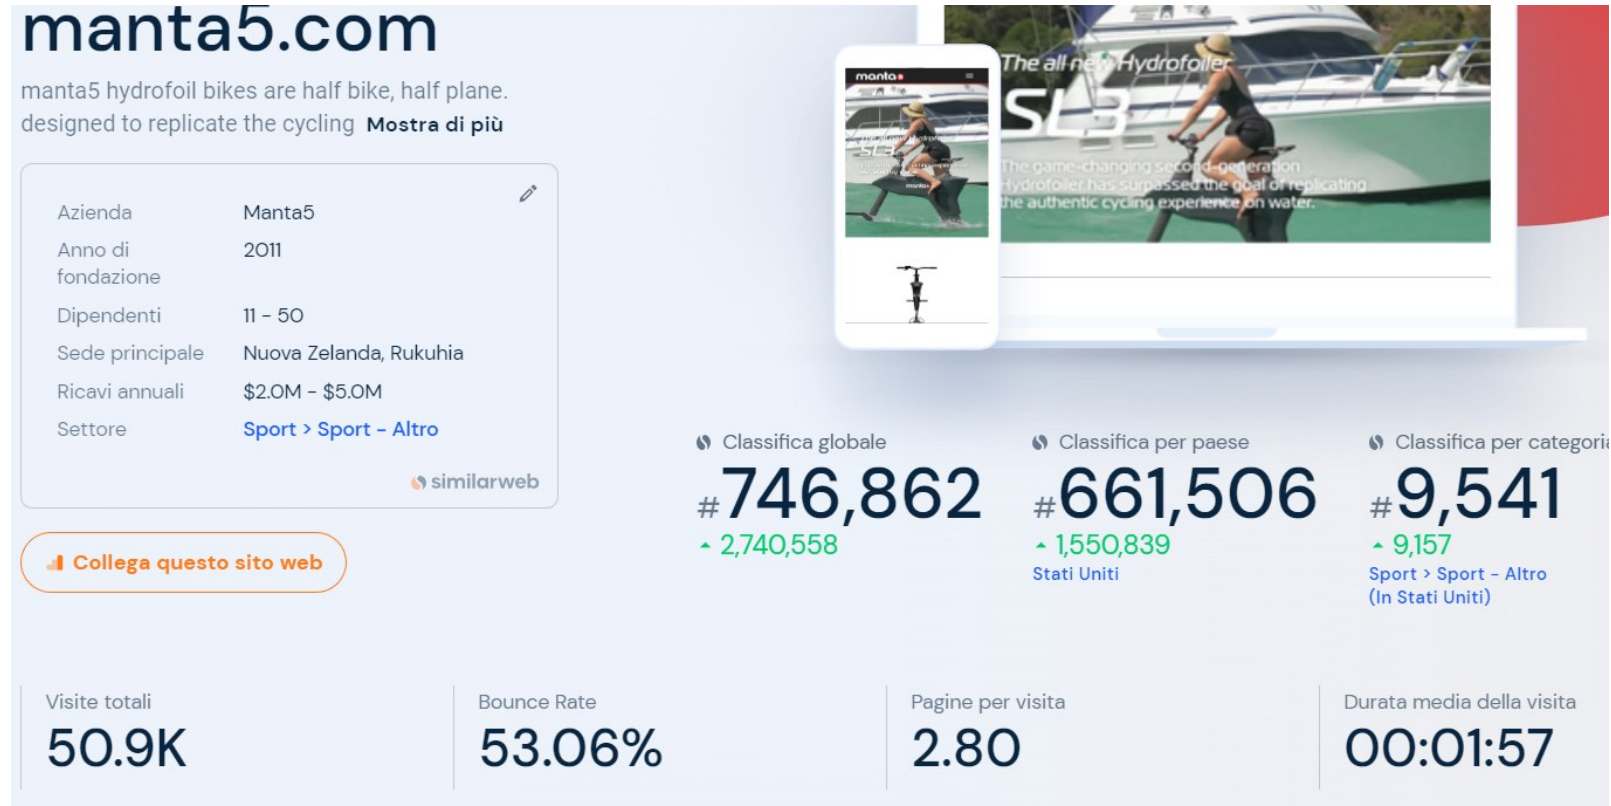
manta5.com

manta5 hydrofoil bikes are half bike, half plane. designed to replicate the cycling Mostra di più

| | |
|---|---|
| Azienda | Manta5 |
| Anno di fondazione | 2011 |
| Dipendenti | 11 - 50 |
| Sede principale | Nuova Zelanda, Rukuhia |
| Ricavi annuali | $2.0M - $5.0M |
| Settore | Sport > Sport - Altro |

similarweb

Collega questo sito web

manta5

The all-new Hydrofoiler

SL3

The game-changing second-generation Hydrofoiler has surpassed the goal of replicating the authentic cycling experience on water.

Classifica globale
#746,862
2,740,558

Classifica per paese
#661,506
1,550,839
Stati Uniti

Classifica per categori
#9,541
9,157
Sport > Sport - Altro (In Stati Uniti)

Visite totali
50.9K

Bounce Rate
53.06%

Pagine per visita
2.80

Durata media della visita
00:01:57